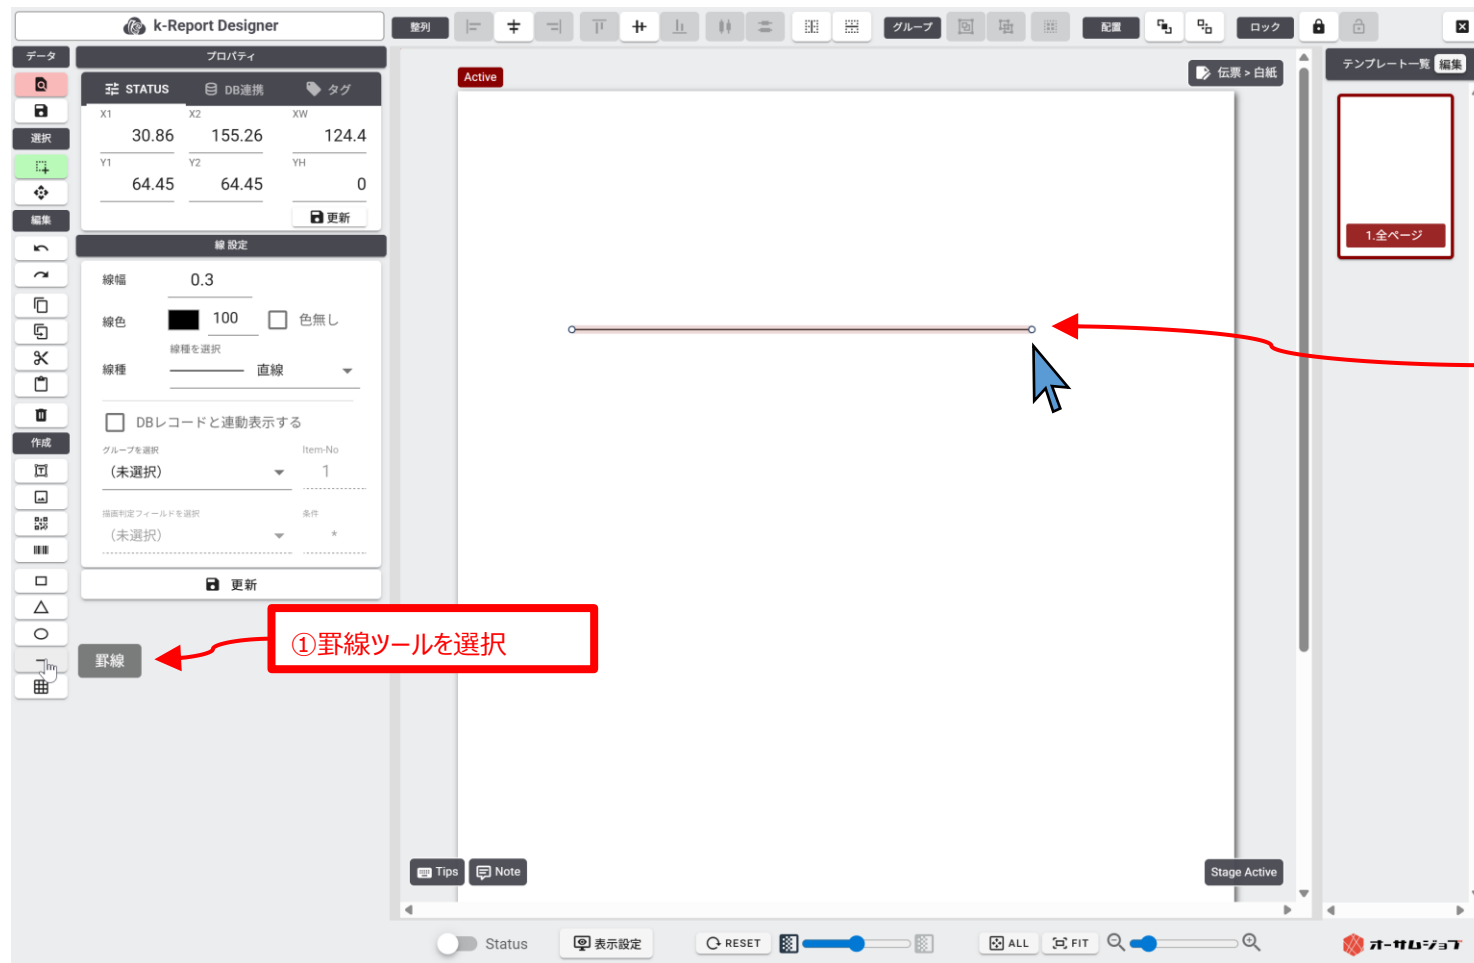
k-Report Designer

整列

グループ

配置

ロック

データ

選択

編集

作成

プロパティ

STATUS

DB連携

タグ

X1
30.86

X2
155.26

XW
124.4

Y1
64.45

Y2
64.45

YH
0

更新

線設定

線幅 0.3

線色 100 色無し

線種を選択

線種 直線

DBレコードと連動表示する

グループを選択

(未選択)

Item-No
1

描画判定フィールドを選択

(未選択)

条件
*

更新

罫線

①罫線ツールを選択

Active

伝票 > 白紙

Tips

Note

Stage Active

テンプレート一覧 編集

1.全ページ

Status

表示設定

RESET

ALL

FIT

オーサムジョブ